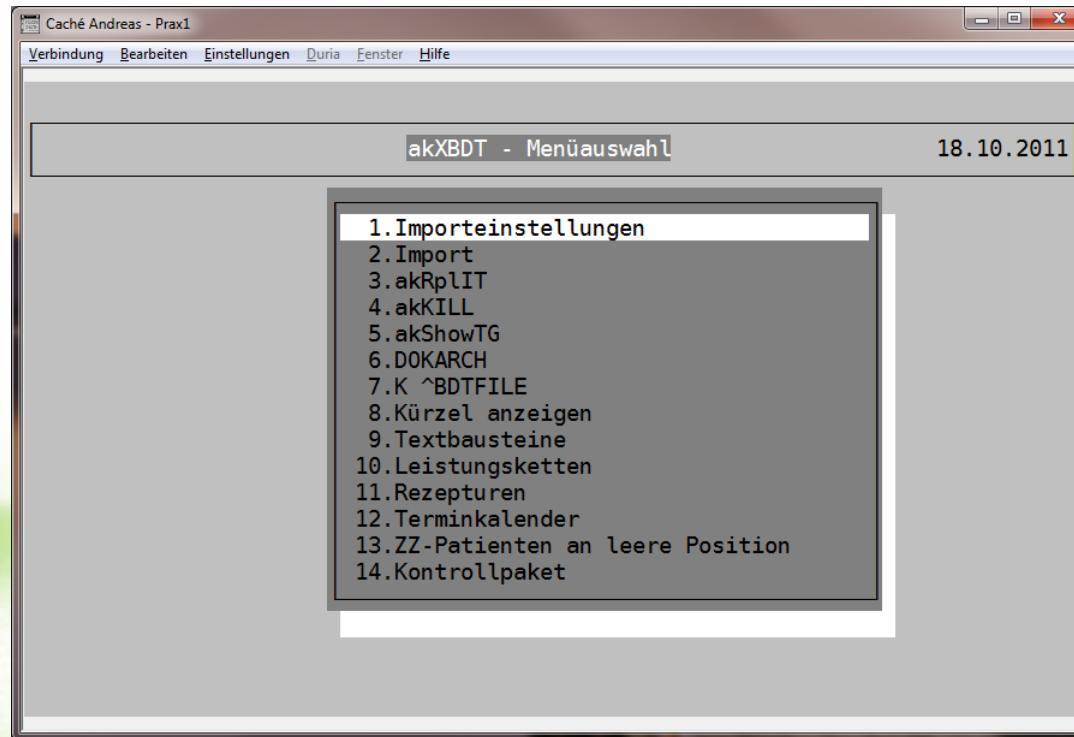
Caché Andreas - Prax1

Verbindung Bearbeiten Einstellungen Duria Fenster Hilfe

akXBDT - Menüauswahl

18.10.2011

1.Importeinstellungen
2.Import
3.akRplIT
4.akKILL
5.akShowTG
6.DOKARCH
7.K ^BDTFILE
8.Kürzel anzeigen
9.Textbausteine
10.Leistungsketten
11.Rezepturen
12.Terminkalender
13.ZZ-Patienten an leere Position
14.Kontrollpaket